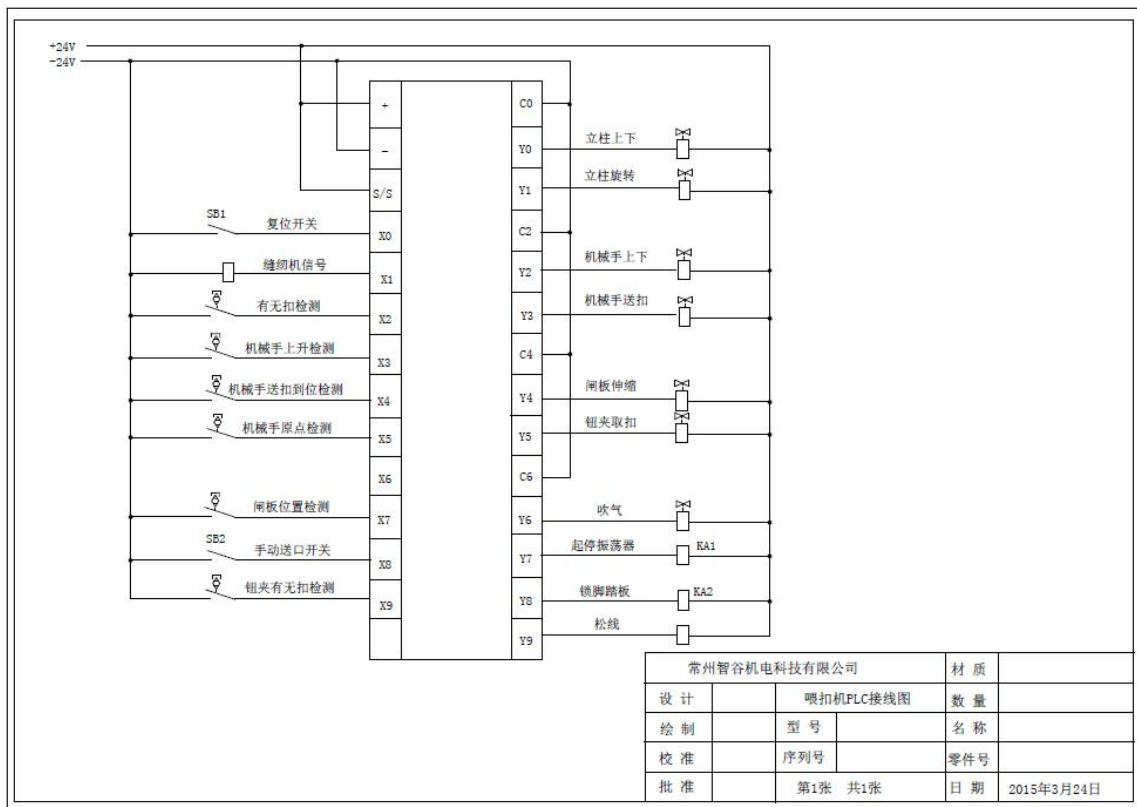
+24V
-24V

+
-
S/S
X0
X1
X2
X3
X4
X5
X6
X7
X8
X9

SB1 复位开关
缝纫机信号
有无扣检测
机械手上升检测
机械手送扣到位检测
机械手原点检测
闸板位置检测
SB2 手动送口开关
钮夹有无扣检测

C0
Y0
Y1
C2
Y2
Y3
C4
Y4
Y5
C6
Y6
Y7
Y8
Y9

立柱上下
立柱旋转
机械手上下
机械手送扣
闸板伸缩
钮夹取扣
吹气
起停振荡器 KA1
锁脚踏板 KA2
松线

| 常州智谷机电科技有限公司 | | | 材 质 | |
|---|---|---|---|---|
| 设 计 | | 喂扣机PLC接线图 | 数 量 | |
| 绘 制 | | 型 号 | 名 称 | |
| 校 准 | | 序列号 | 零件号 | |
| 批 准 | | 第1张 共1张 | 日 期 | 2015年3月24日 |